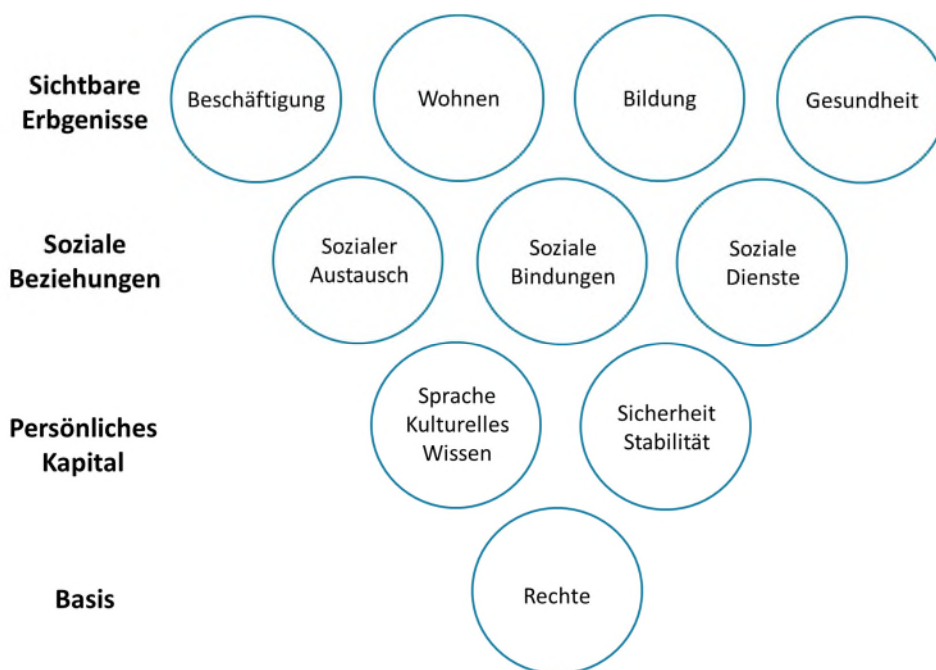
Sichtbare Erbgenisse

Beschäftigung

Wohnen

Bildung

Gesundheit

Soziale Beziehungen

Sozialer Austausch

Soziale Bindungen

Soziale Dienste

Persönliches Kapital

Sprache Kulturelles Wissen

Sicherheit Stabilität

Basis

Rechte